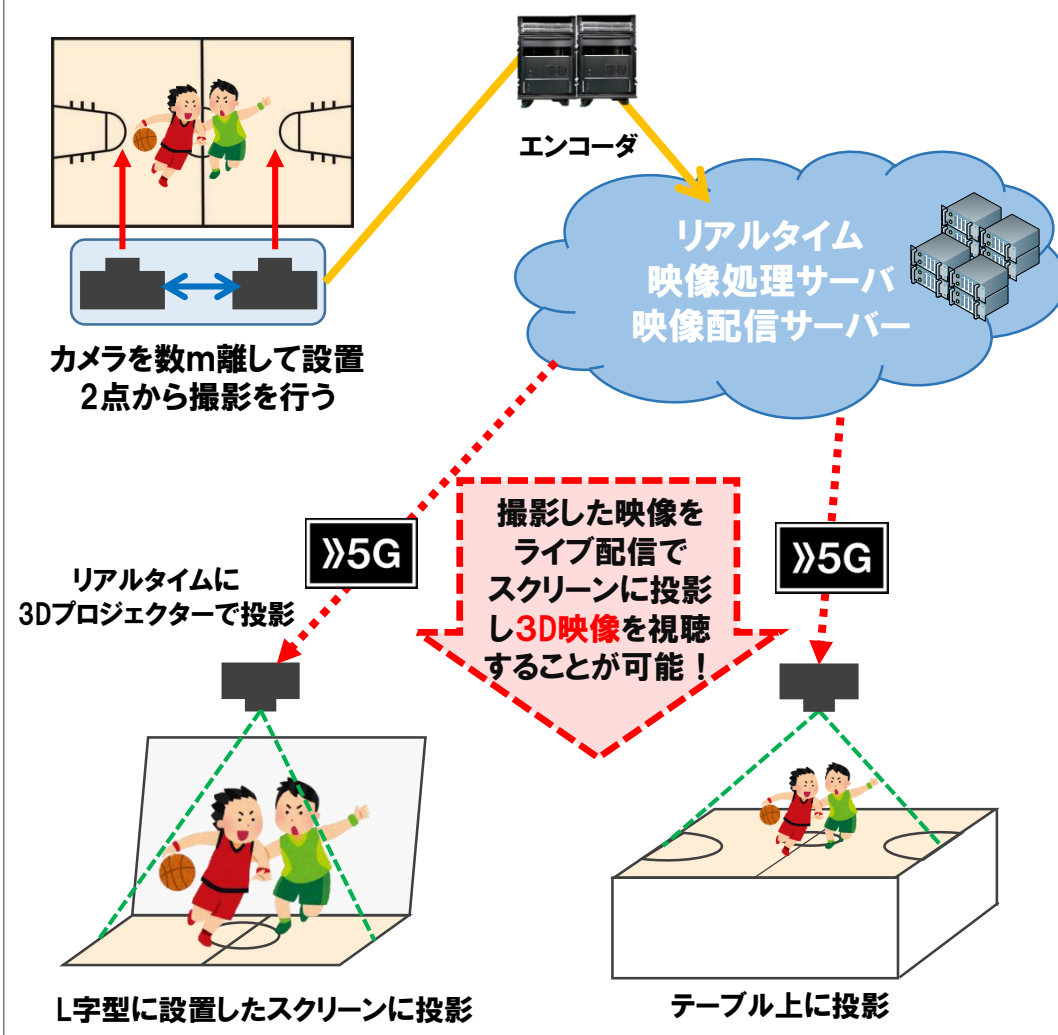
エンコーダ

リアルタイム
映像処理サーバ
映像配信サーバー

カメラを数m離して設置
2点から撮影を行う

»5G

»5G

リアルタイムに
3Dプロジェクターで投影

撮影した映像を
ライブ配信で
スクリーンに投影
し3D映像を視聴
することが可能！

L字型に設置したスクリーンに投影

テーブル上に投影